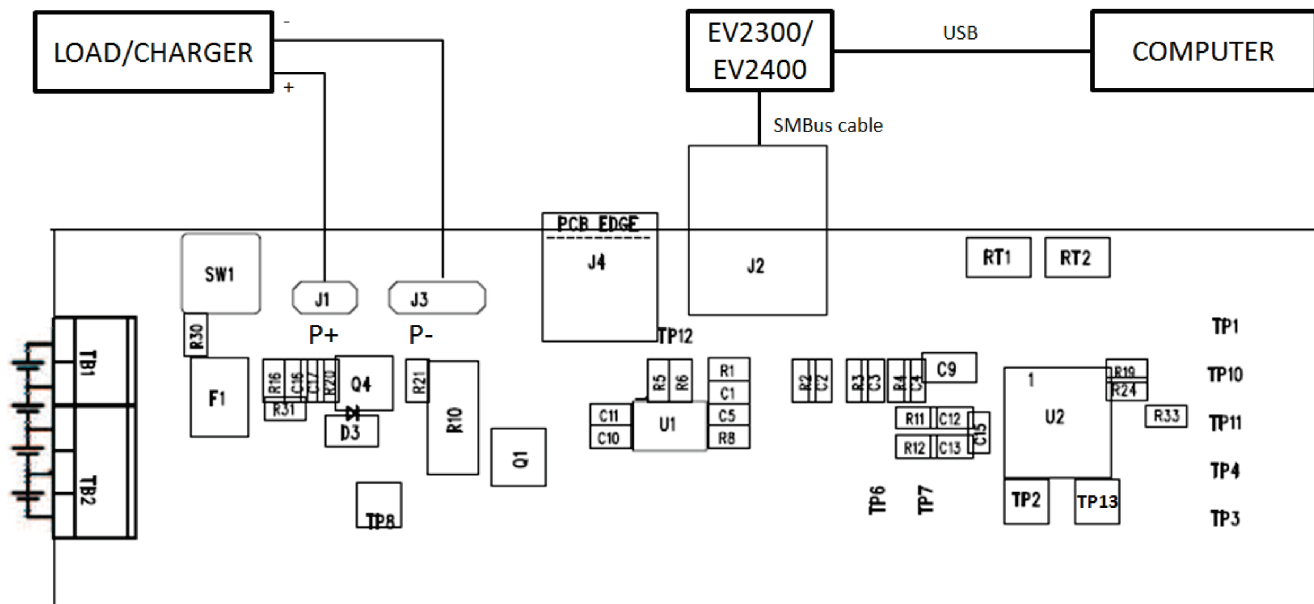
LOAD/CHARGER
-
+
EV2300/
EV2400
USB
COMPUTER
SMBus cable
PCB EDGE
J4
J2
RT1
RT2
SW1
J1
J3
P+
P-
TP12
TP1
TB1
R30
R16
C16
C17
R20
Q4
R21
R5
R6
R1
C1
R2
C2
R3
C3
R4
C4
C9
1
R19
R24
TP10
F1
R31
D3
R10
C11
C10
U1
C5
R8
R11
C12
R12
C13
C15
U2
R33
TP11
TB2
Q1
TP4
TP6
TP7
TP2
TP13
TP3
TP8